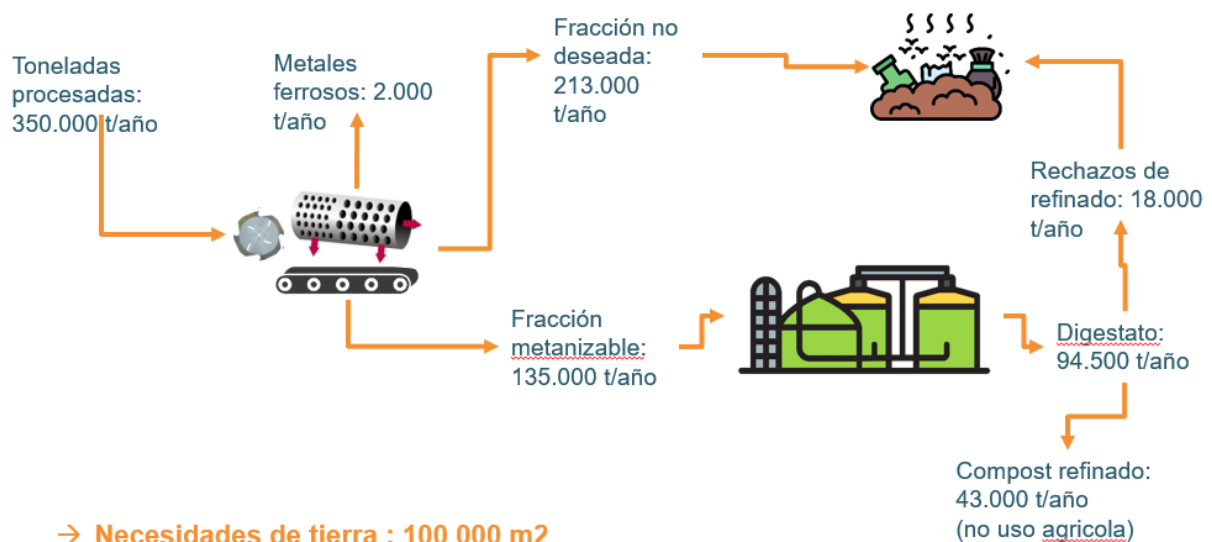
Toneladas procesadas: 350.000 t/año

Metales ferrosos: 2.000 t/año

Fracción no deseada: 213.000 t/año

Rechazos de refinado: 18.000 t/año

Fracción metanizable: 135.000 t/año

Digestato: 94.500 t/año

Compost refinado: 43.000 t/año (no uso agricola)

→ Necesidades de tierra : 100 000 m2